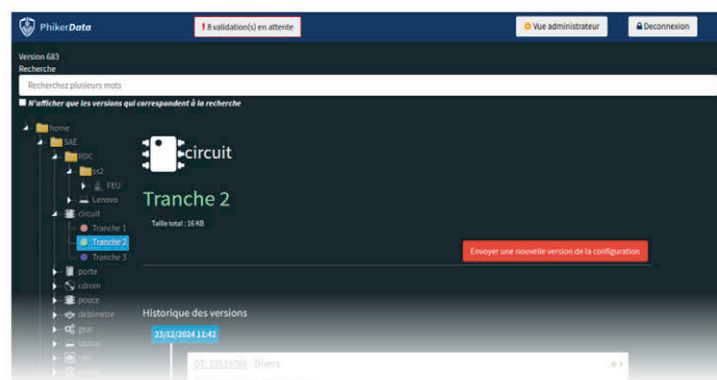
PhikerData

! 8 validation(s) en attente

Vue administrateur

Deconnexion

Version 683
Recherche

Recherchez plusieurs mots

N'afficher que les versions qui correspondent à la recherche

home
SAE
RDC
ss2
FEU
Lenovo
circuit
Tranche 1
Tranche 2
Tranche 3
porte
cdrom
pouce
debimetre
gear
laptop
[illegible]
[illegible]

circuit

Tranche 2

Taille total : 16 KB

Envoyer une nouvelle version de la configuration

Historique des versions

23/12/2024 11:42

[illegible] - Divers